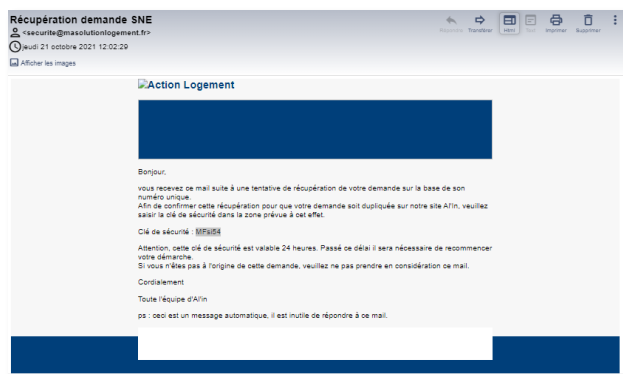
Récupération demande SNE
<securite@masolutionlogement.fr>
jeudi 21 octobre 2021 12:02:29
Afficher les images

Répondre Transférer Html Text Imprimer Supprimer

Action Logement

Bonjour,

vous recevez ce mail suite à une tentative de récupération de votre demande sur la base de son numéro unique.
Afin de confirmer cette récupération pour que votre demande soit dupliquée sur notre site Al'in, veuillez saisir la clé de sécurité dans la zone prévue à cet effet.

Clé de sécurité : MFsi54

Attention, cette clé de sécurité est valable 24 heures. Passé ce délai il sera nécessaire de recommencer votre démarche.
Si vous n'êtes pas à l'origine de cette demande, veuillez ne pas prendre en considération ce mail.

Cordialement

Toute l'équipe d'Al'in

ps : ceci est un message automatique, il est inutile de répondre à ce mail.